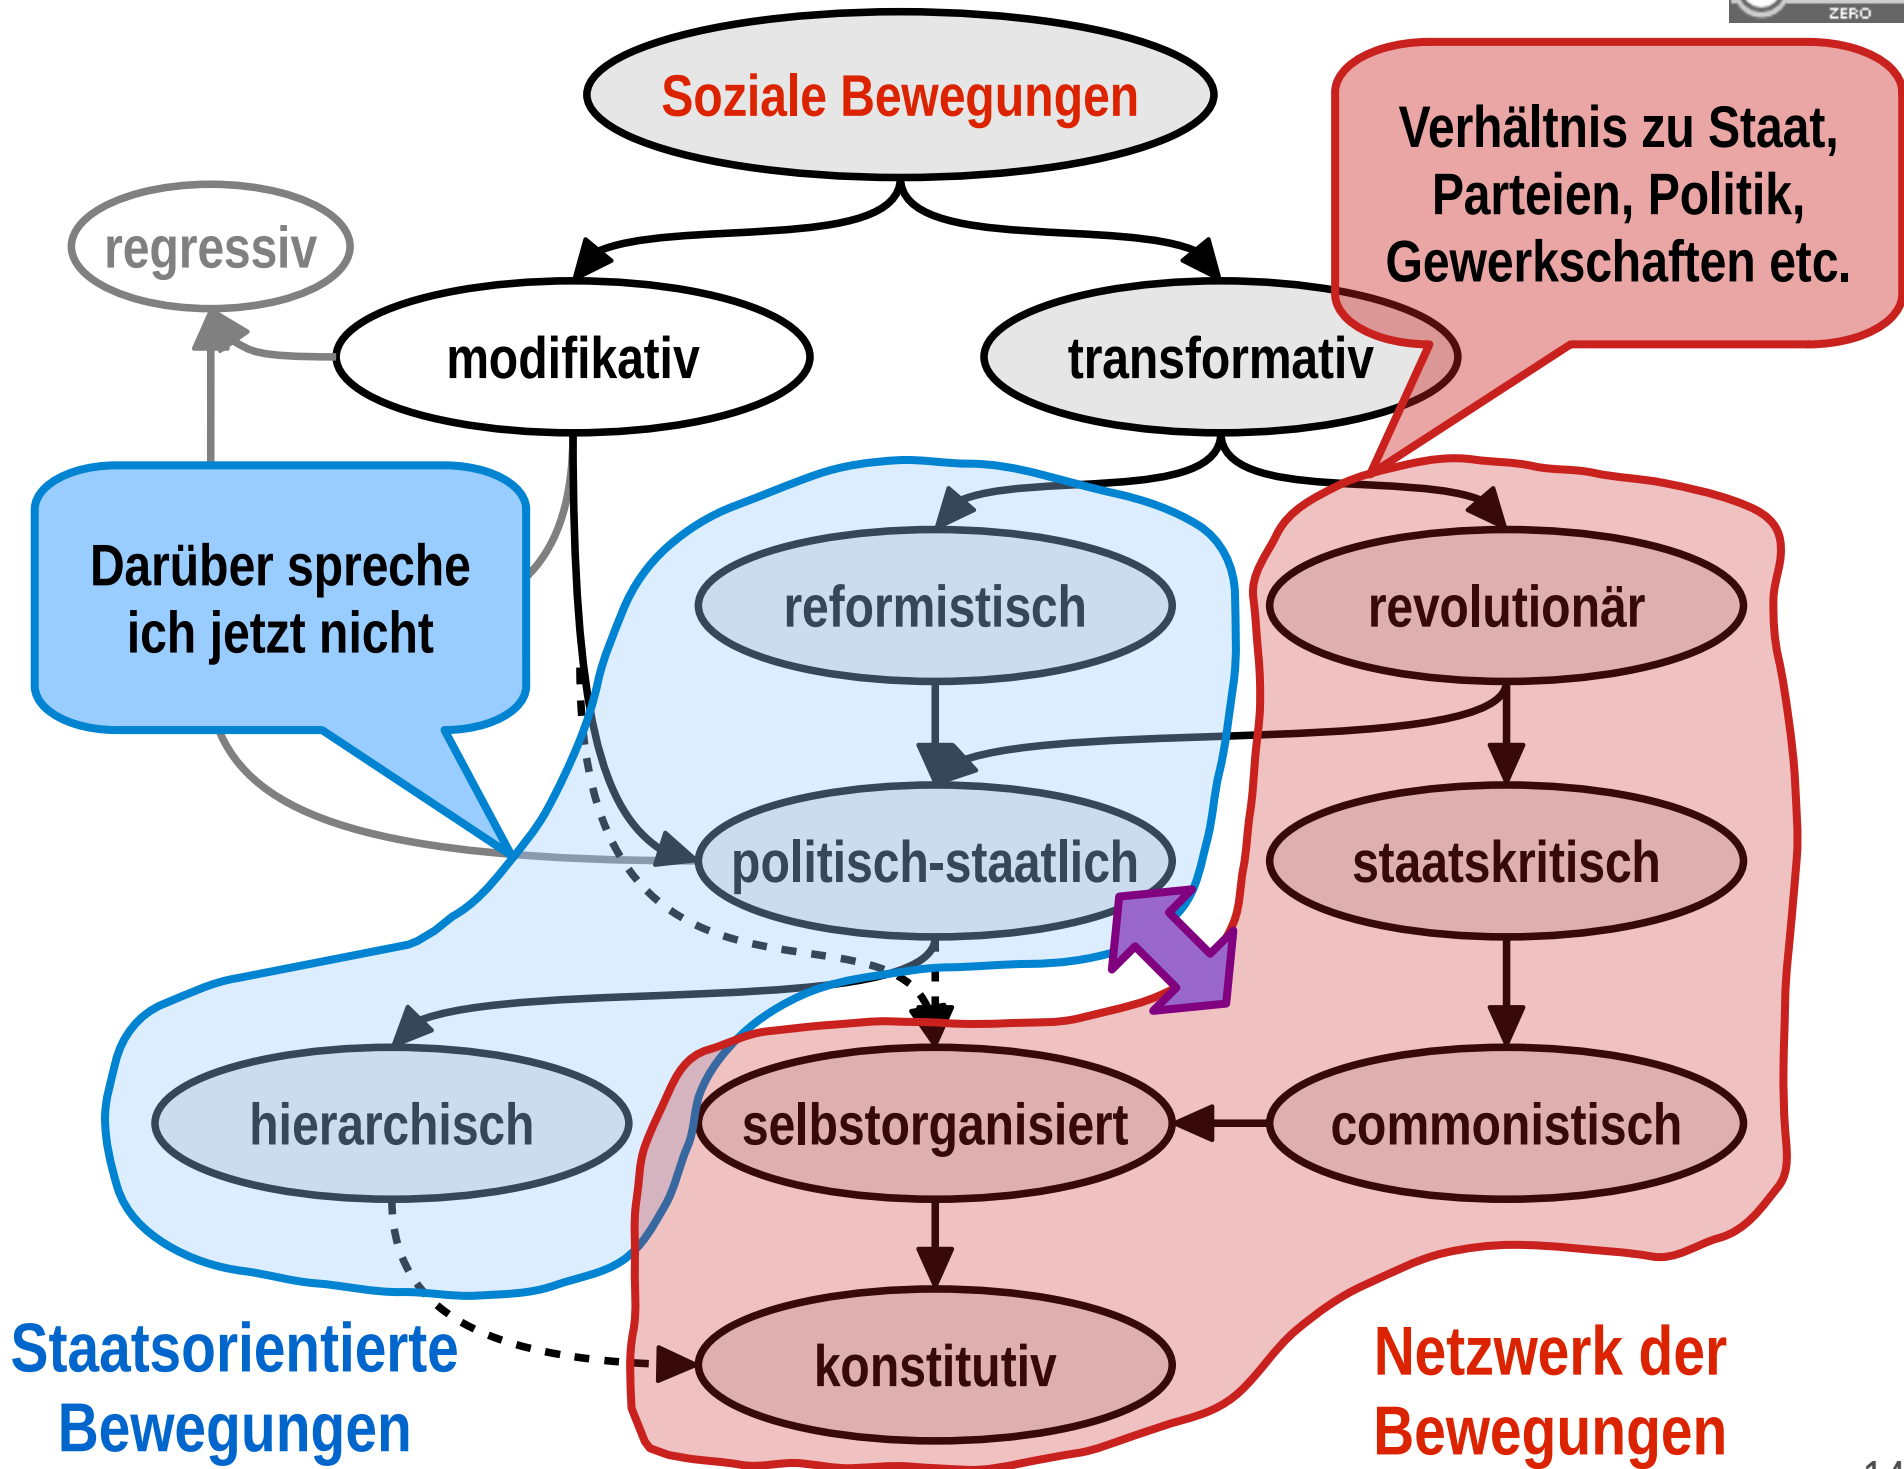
ZERO

Soziale Bewegungen

Verhältnis zu Staat, Parteien, Politik, Gewerkschaften etc.

regressiv

modifikativ

transformativ

Darüber spreche ich jetzt nicht

reformistisch

revolutionär

politisch-staatlich

staatskritisch

hierarchisch

selbstorganisiert

commonistisch

konstitutiv

Staatsorientierte Bewegungen

Netzwerk der Bewegungen